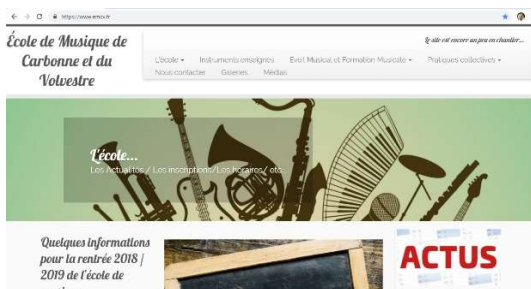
https://www.emcv.fr

École de Musique de Carbonne et du Volvestre

Le site est encore un peu en chantier...

L'école ▾ Instruments enseignés Eveil Musical et Formation Musicale ▾ Pratiques collectives ▾ Nous contacter Galeries Médias

L'école...
Les Actualités / Les inscriptions/Les horaires/ etc.

Quelques informations pour la rentrée 2018 / 2019 de l'école de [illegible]

ACTUS